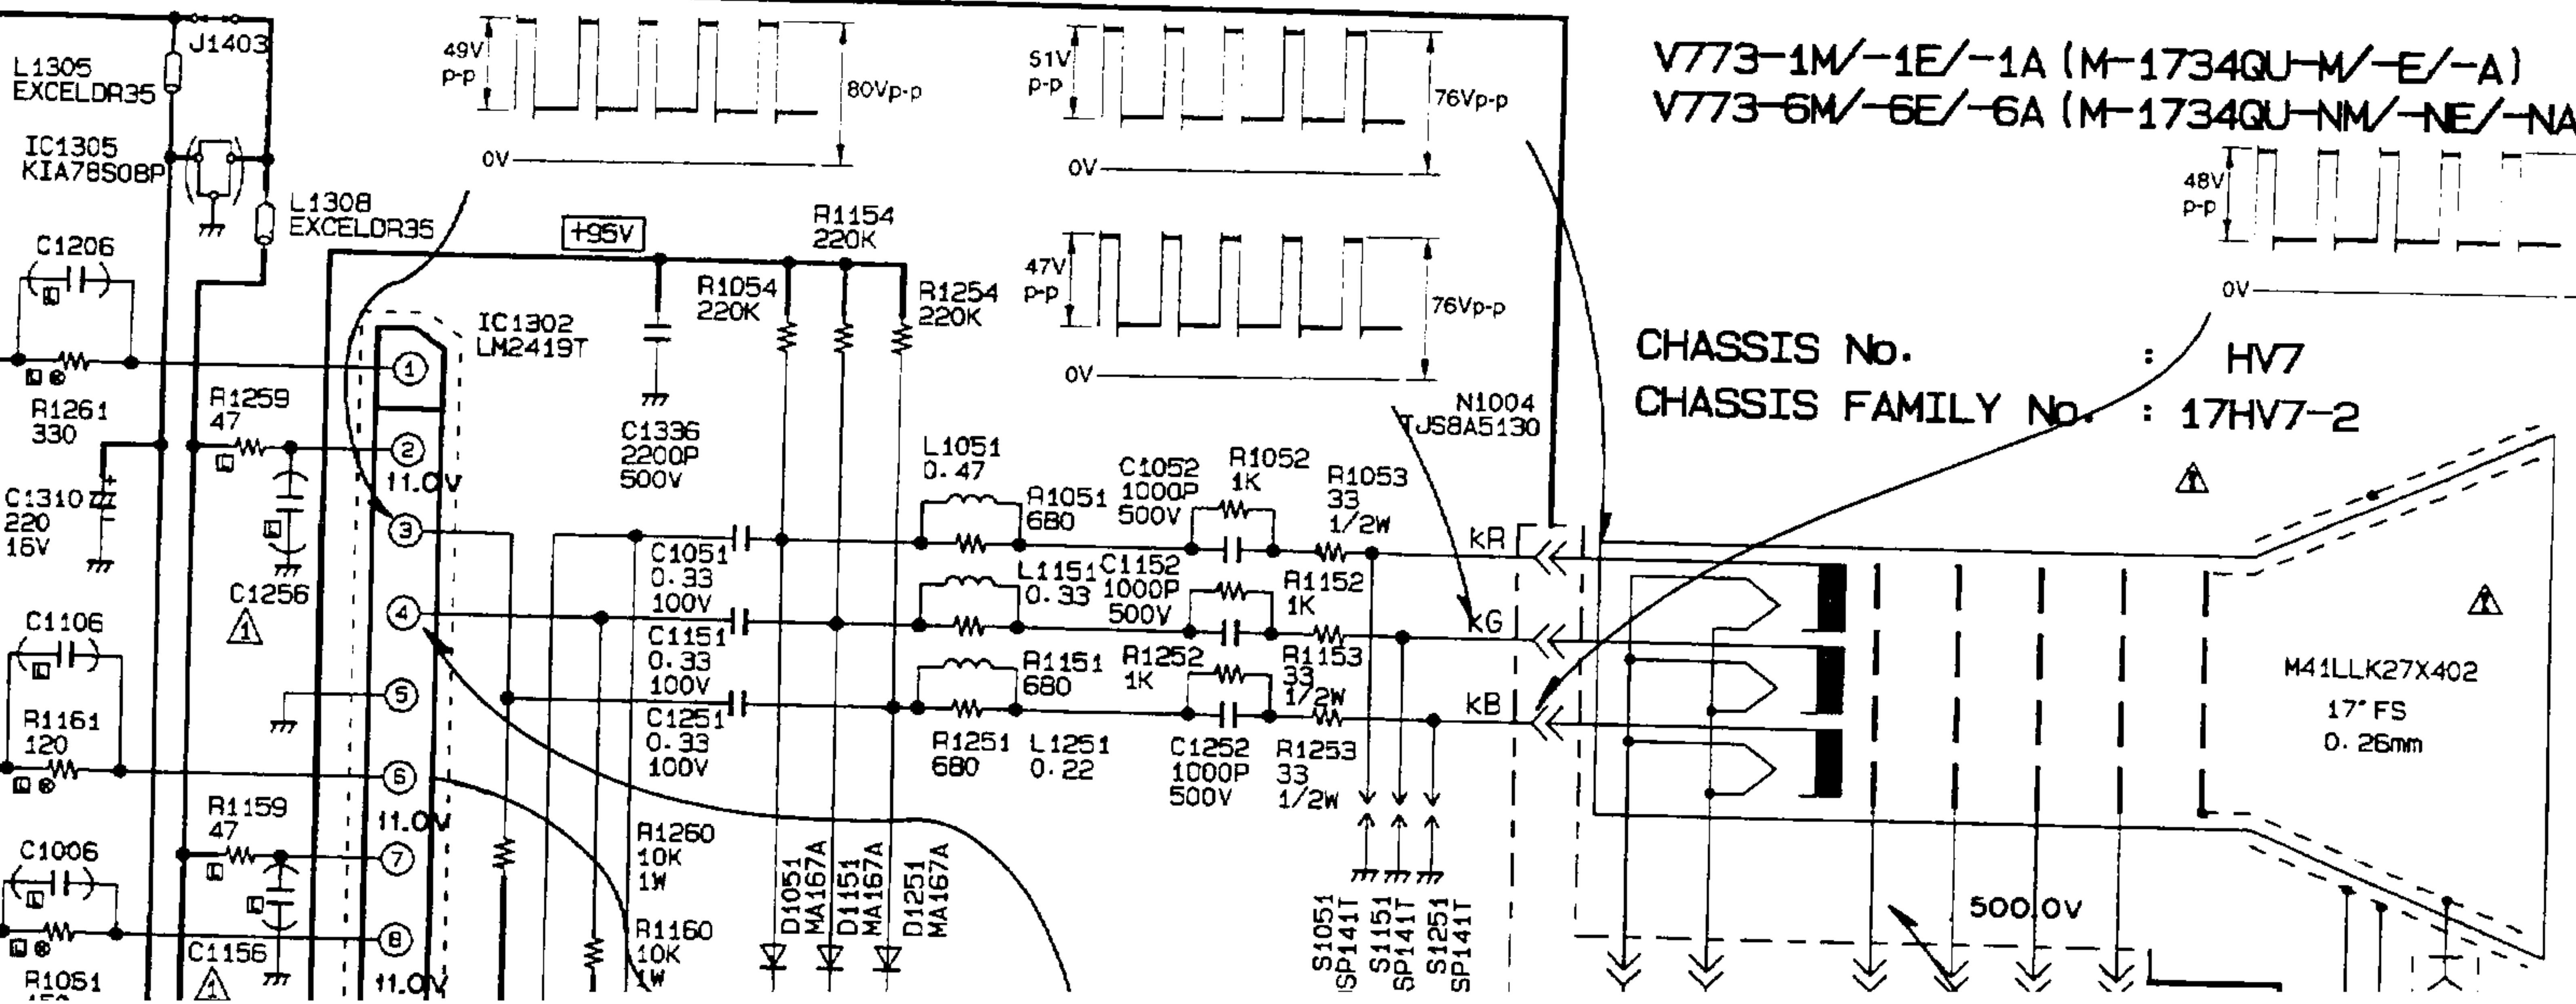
V773-1M/-1E/-1A (M-1734QU-M/-E/-A)
V773-6M/-6E/-6A (M-1734QU-NM/-NE/-NA

CHASSIS No. : HV7
CHASSIS FAMILY No. : 17HV7-2

L1305
EXCELDR35
J1403
IC1305
KIA78S08P
L1308
EXCELDR35
C1206
R1261
330
R1259
47
C1310
220
16V
C1256
C1106
R1161
120
R1159
47
C1006
C1156
R1051

49V
p-p
80Vp-p
0V
51V
p-p
76Vp-p
0V
47V
p-p
76Vp-p
0V
48V
p-p
0V

+95V
R1154
220K
R1054
220K
R1254
220K
IC1302
LM2419T
C1336
2200P
500V
1
2
11.0V
3
4
5
6
11.0V
7
8
11.0V

L1051
0.47
R1051
680
C1052
1000P
500V
R1052
1K
R1053
33
1/2W
N1004
TJS8A5130
C1051
0.33
100V
L1151
0.33
C1152
1000P
500V
R1152
1K
C1151
0.33
100V
R1151
680
R1252
1K
R1153
33
1/2W
C1251
0.33
100V
R1251
680
L1251
0.22
C1252
1000P
500V
R1253
33
1/2W
R1260
10K
1W
R1160
10K
1W
D1051
MA167A
D1151
MA167A
D1251
MA167A
S1051
SP141T
S1151
SP141T
S1251
SP141T
KR
KG
KB
M41LLK27X402
17" FS
0.26mm
500.0V